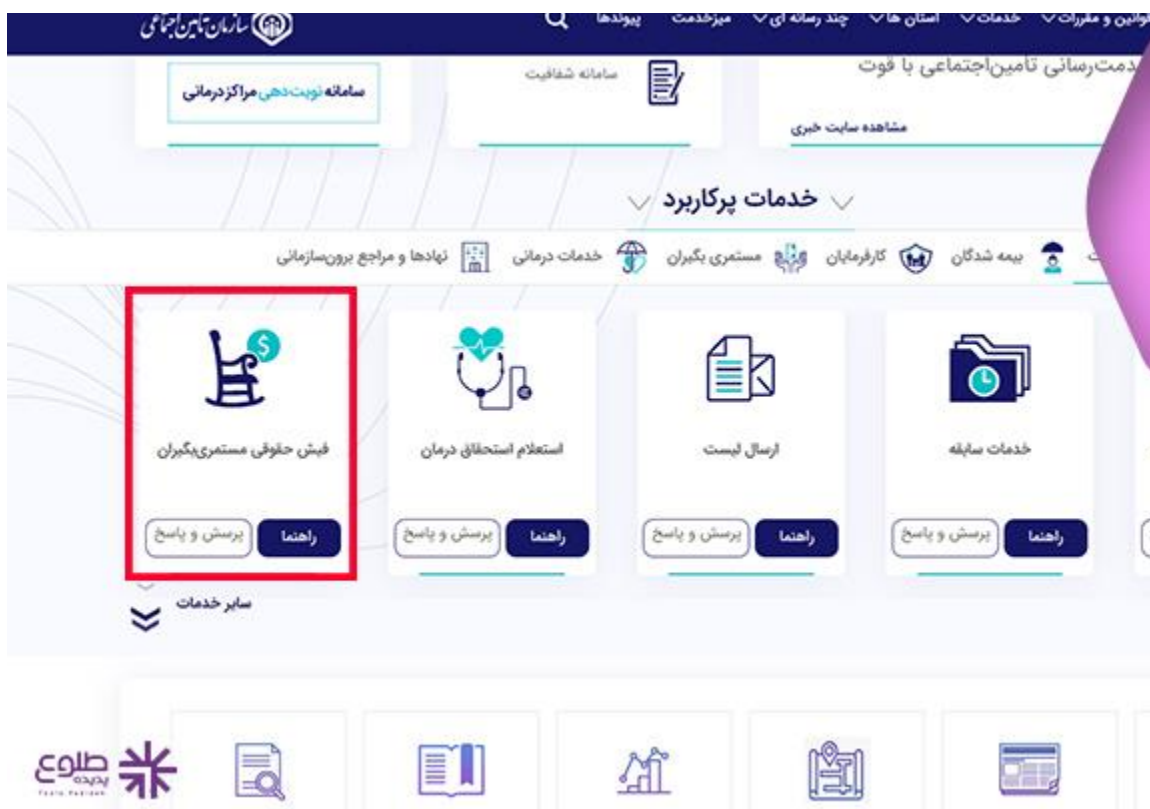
سازمان تامین اجتماعی

قوانین و مقررات خدمات استان ها چند رسانه ای میزخدمت پیوندها

دمت‌رسانی تامین‌اجتماعی با فوت

مشاهده سایت خبری

سامانه شفافیت

سامانه نوبت‌دهی مراکز درمانی

خدمات پرکاربرد

بیمه شدگان کارفرمایان مستمری بگیران خدمات درمانی نهادها و مراجع برون‌سازمانی

خدمات سابقه
راهنما پرسش و پاسخ

ارسال لیست
راهنما پرسش و پاسخ

استعلام استحقاق درمان
راهنما پرسش و پاسخ

فیش حقوقی مستمری‌بگیران
راهنما پرسش و پاسخ

سایر خدمات

طلوع پدیده